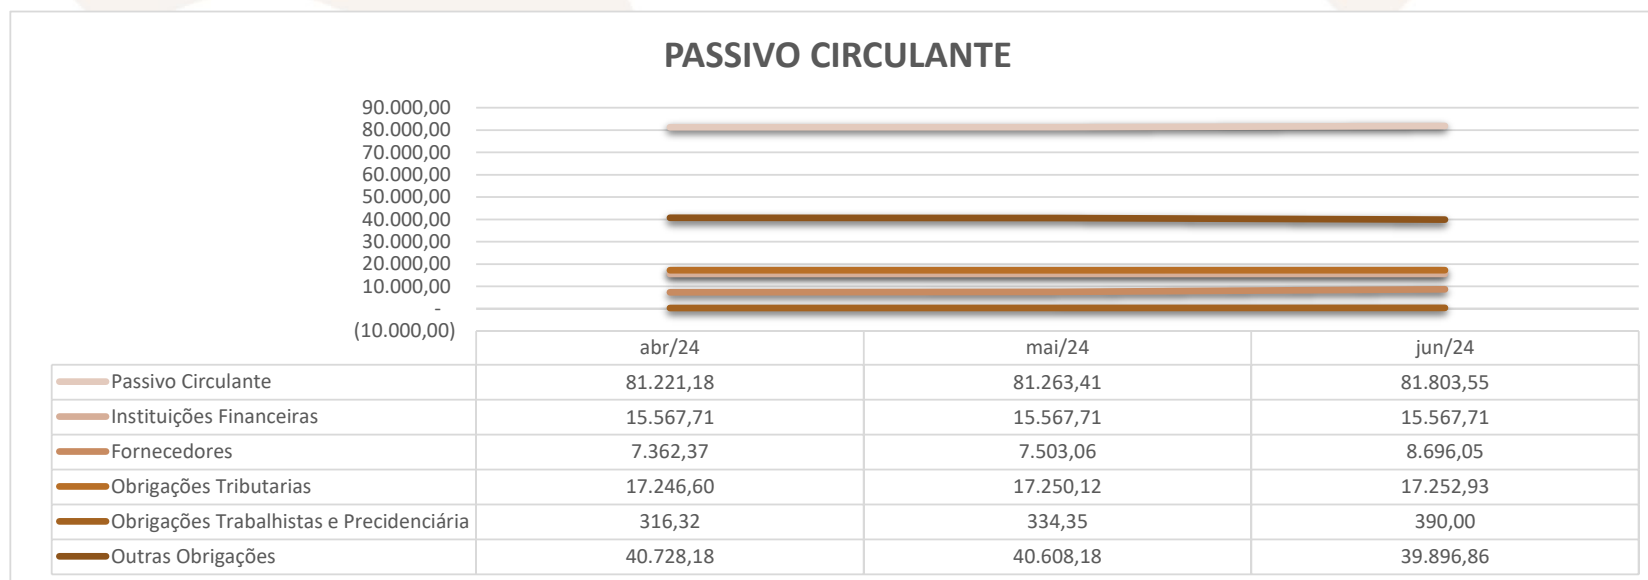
PASSIVO CIRCULANTE

90.000,00
80.000,00
70.000,00
60.000,00
50.000,00
40.000,00
30.000,00
20.000,00
10.000,00
-
(10.000,00)

| | abr/24 | mai/24 | jun/24 |
|---|---|---|---|
| Passivo Circulante | 81.221,18 | 81.263,41 | 81.803,55 |
| Instituições Financeiras | 15.567,71 | 15.567,71 | 15.567,71 |
| Fornecedores | 7.362,37 | 7.503,06 | 8.696,05 |
| Obrigações Tributarias | 17.246,60 | 17.250,12 | 17.252,93 |
| Obrigações Trabalhistas e Precidenciária | 316,32 | 334,35 | 390,00 |
| Outras Obrigações | 40.728,18 | 40.608,18 | 39.896,86 |